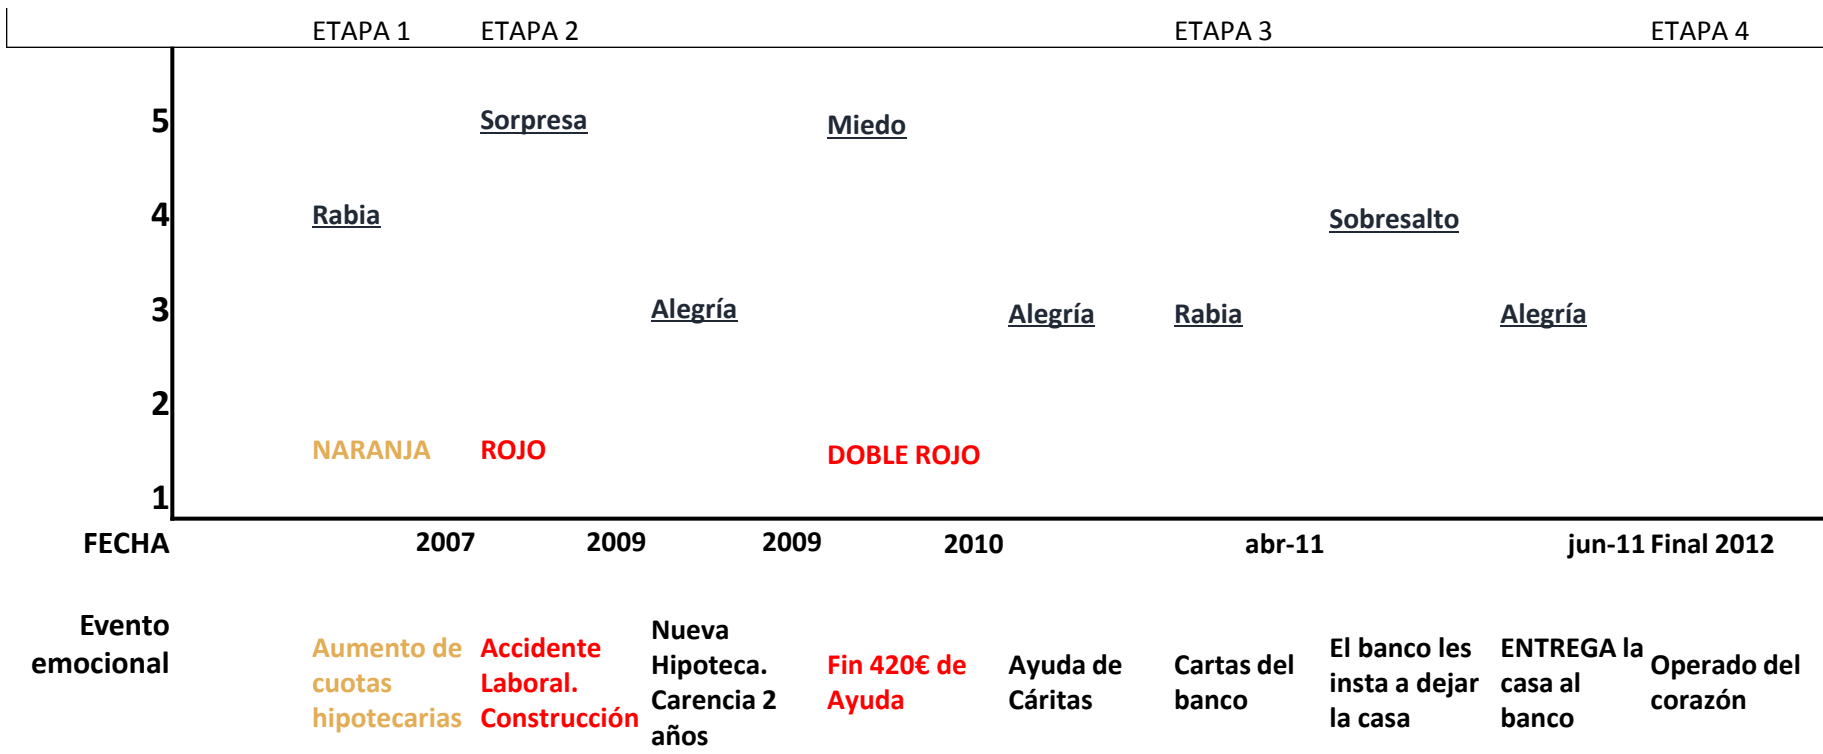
ETAPA 1 ETAPA 2 ETAPA 3 ETAPA 4

5 Sorpresa Miedo

4 Rabia Sobresalto

3 Alegría Alegría Rabia Alegría

2

NARANJA ROJO DOBLE ROJO

1

FECHA 2007 2009 2009 2010 abr-11 jun-11 Final 2012

Evento emocional

Aumento de cuotas hipotecarias

Accidente Laboral. Construcción

Nueva Hipoteca. Carencia 2 años

Fin 420€ de Ayuda

Ayuda de Cáritas

Cartas del banco

El banco les insta a dejar la casa

ENTREGA la casa al banco

Operado del corazón